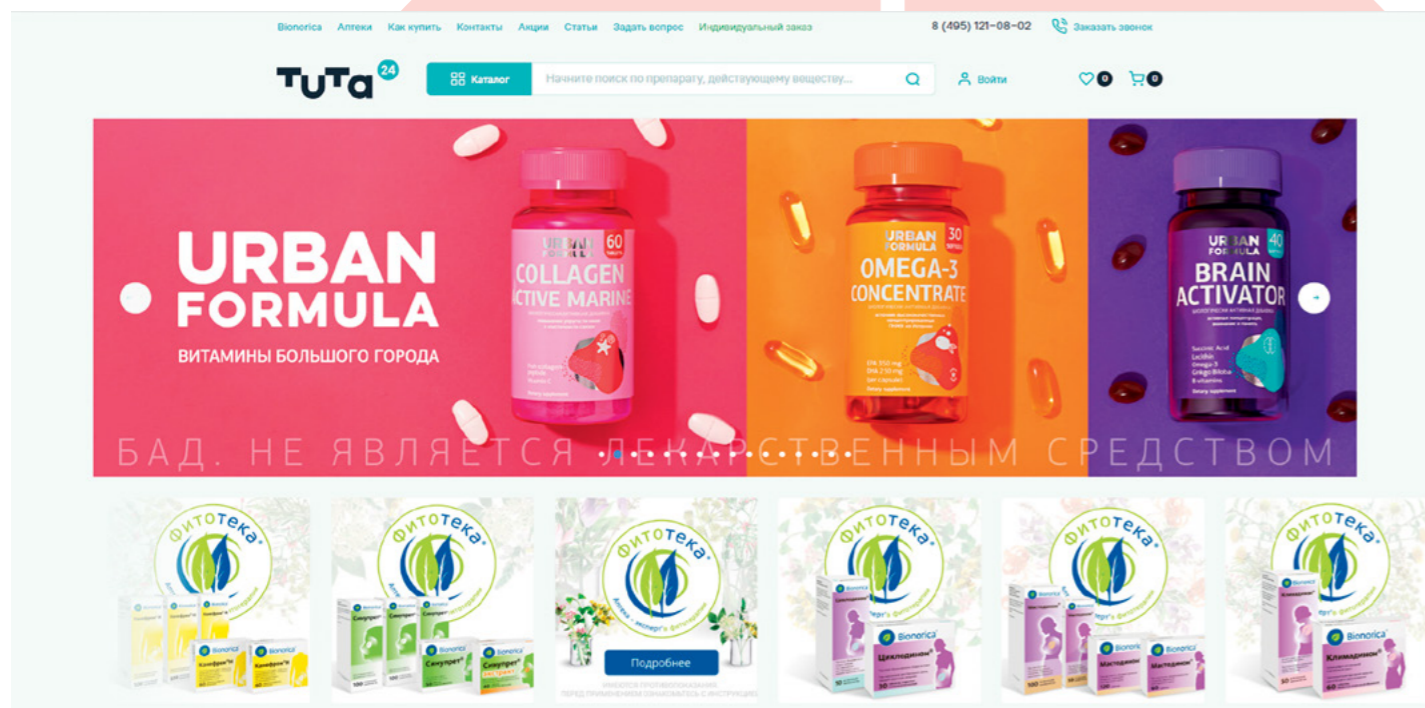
Bionorica Аптеки Как купить Контакты Акции Статьи Задать вопрос Индивидуальный заказ 8 (495) 121-08-02 Заказать звонок

TUTa 24 Каталог Начните поиск по препарату, действующему веществу... Войти 0 0

URBAN FORMULA
ВИТАМИНЫ БОЛЬШОГО ГОРОДА

URBAN FORMULA 60 COLLAGEN ACTIVE MARINE

URBAN FORMULA 30 OMEGA-3 CONCENTRATE

URBAN FORMULA 40 BRAIN ACTIVATOR

БАД. НЕ ЯВЛЯЕТСЯ ЛЕКАРСТВЕННЫМ СРЕДСТВОМ

Фитотека
Bionorica Канефрон Н

Фитотека
Bionorica Синупрет

Фитотека
Аптека – эксперт в фитотерапии
Подробнее
ИМЕЮТСЯ ПРОТИВОПОКАЗАНИЯ. ПЕРЕД ПРИМЕНЕНИЕМ ОЗНАКОМЬТЕСЬ С ИНСТРУКЦИЕЙ

Фитотека
Bionorica Циклодинон

Фитотека
Bionorica Мастодинон

Фитотека
Bionorica Климадинон